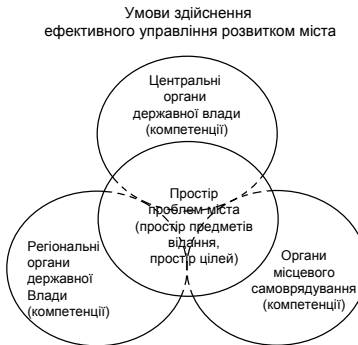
Умови здійснення ефективного управління розвитком міста

Центральні органи державної влади (компетенції)

Простір проблем міста (простір предметів відання, простір цілей)

Регіональні органи державної Влади (компетенції)

Органи місцевого самоврядування (компетенції)